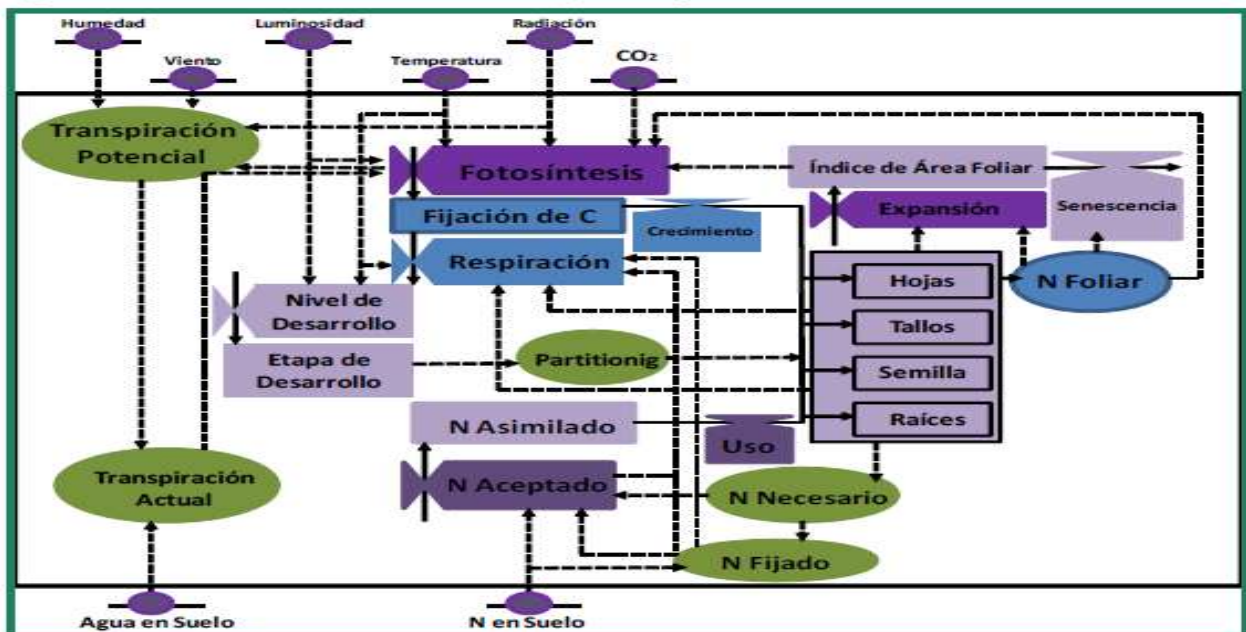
Humedad
Luminosidad
Radiación
Viento
Temperatura
$CO_2$
Transpiración Potencial
Fotosíntesis
Índice de Área Foliar
Fijación de C
Crecimiento
Expansión
Senescencia
Respiración
Hojas
N Foliar
Nivel de Desarrollo
Tallos
Etapa de Desarrollo
Partitionig
Semilla
Raíces
N Asimilado
Uso
Transpiración Actual
N Aceptado
N Necesario
N Fijado
Agua en Suelo
N en Suelo